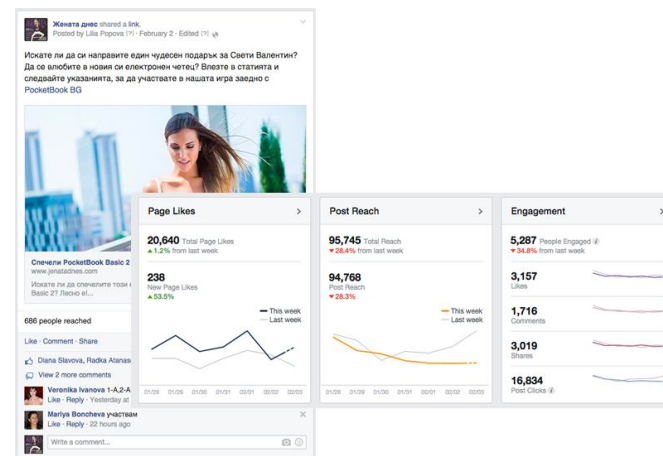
Жената днес shared a link.
Posted by Lilia Popova [?] · February 2 · Edited [?]

Искате ли да си направите един чудесен подарък за Свети Валентин? Да се влюбите в новия си електронен четец? Влезте в статията и следвайте указанията, за да участвате в нашата игра заедно с PocketBook BG

Спечели PocketBook Basic 2
www.jenatadnes.com
Искате ли да си спечелите този е Basic 2? Лесно е!...

686 people reached

Like · Comment · Share
Diana Slavova, Radka Atanas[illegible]
View 2 more comments
Veronika Ivanova 1-A,2-A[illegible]
Like · Reply · Yesterday at
Mariya Boncheva участвам
Like · Reply · 22 hours ago
Write a comment...

Page Likes
20,640 Total Page Likes
▲1.2% from last week
238
New Page Likes
▲53.5%
This week
Last week
01/29 01/30 01/31 02/01 02/02 02/03

Post Reach
95,745 Total Reach
▼28.4% from last week
94,768
Post Reach
▼28.3%
This week
Last week
01/29 01/30 01/31 02/01 02/02 02/03

Engagement
5,287 People Engaged
▼34.8% from last week
3,157
Likes
1,716
Comments
3,019
Shares
16,834
Post Clicks